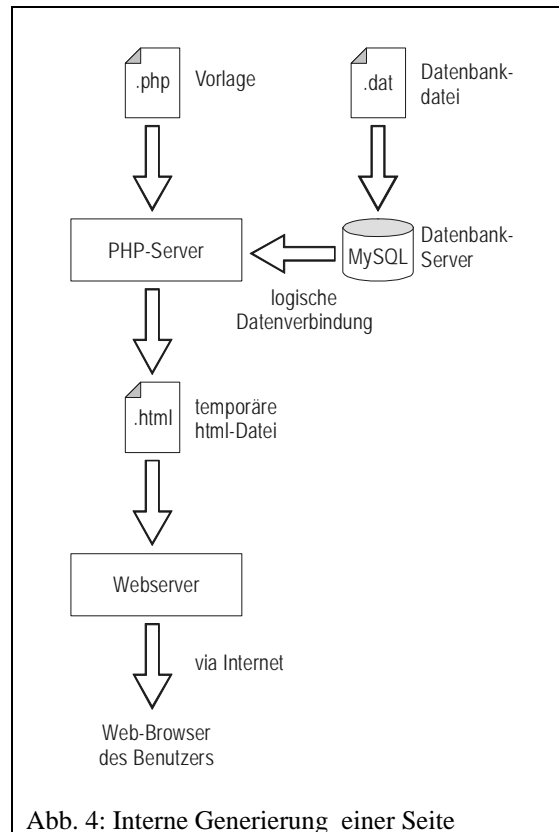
.php Vorlage

.dat Datenbankdatei

PHP-Server

MySQL Datenbank-Server

logische Datenverbindung

.html temporäre html-Datei

Webserver

via Internet

Web-Browser des Benutzers

Abb. 4: Interne Generierung einer Seite